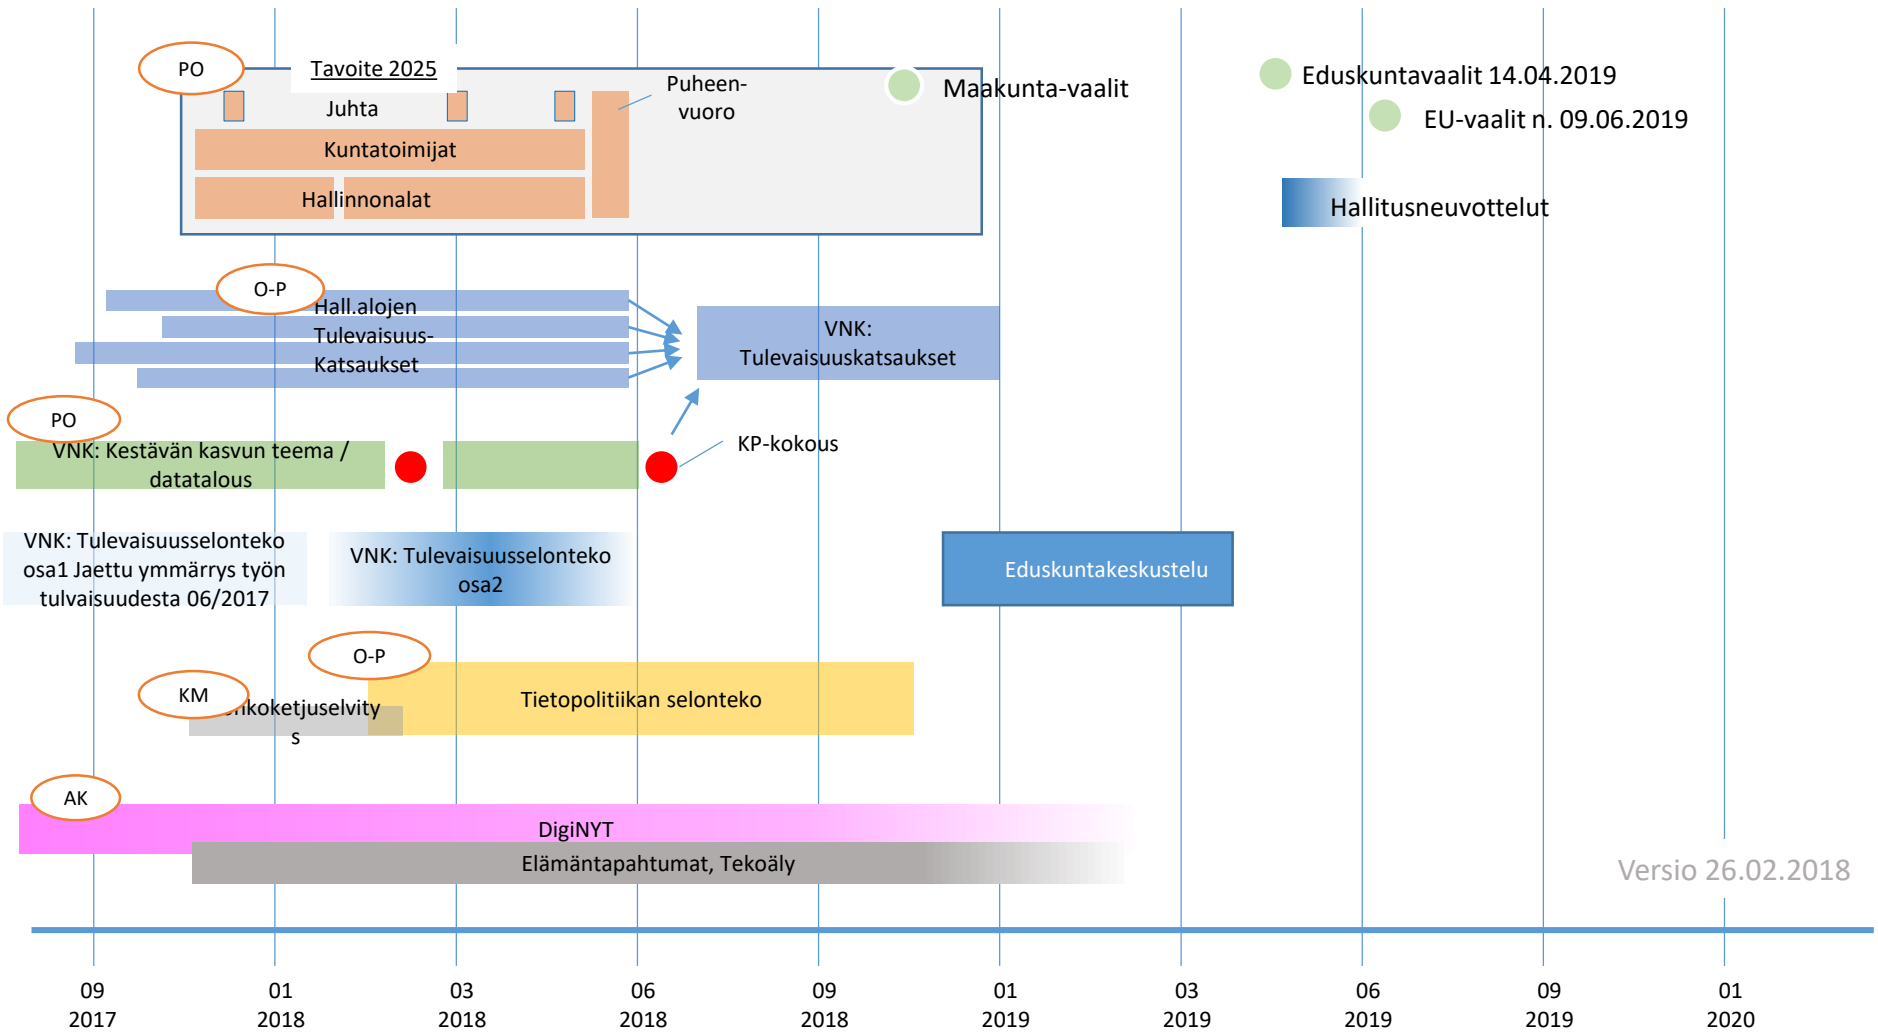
PO

Tavoite 2025

Juhta

Puheen-vuoro

Kuntatoimijat

Hallinnonalat

Maakunta-vaalit

Eduskuntavaalit 14.04.2019

EU-vaalit n. 09.06.2019

Hallitusneuvottelut

O-P

Hall.alojen Tulevaisuus-Katsaukset

VNK: Tulevaisuuskatsaukset

PO

VNK: Kestävän kasvun teema / datatalous

KP-kokous

VNK: Tulevaisuusselonteko osa1 Jaettu ymmärrys työn tulvaisuudesta 06/2017

VNK: Tulevaisuusselonteko osa2

Eduskuntakeskustelu

O-P

KM

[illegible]nkoketjuselvitys

Tietopolitiikan selonteko

AK

DigiNYT

Elämäntapahtumat, Tekoäly

Versio 26.02.2018

09 2017

01 2018

03 2018

06 2018

09 2018

01 2019

03 2019

06 2019

09 2019

01 2020